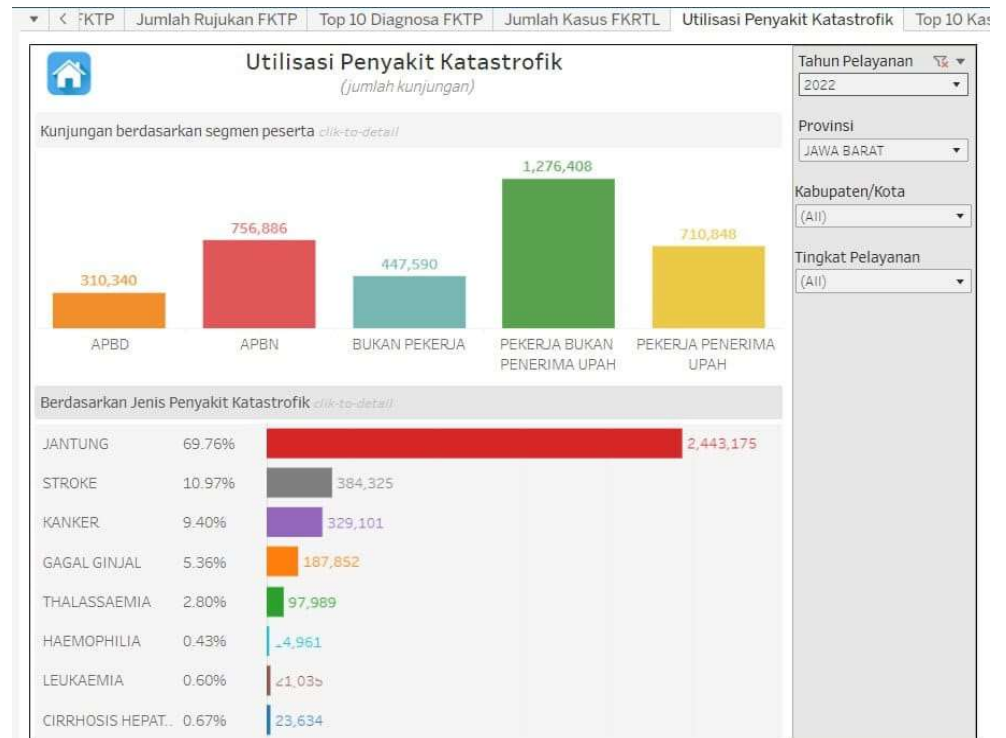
FKTP | Jumlah Rujukan FKTP | Top 10 Diagnosa FKTP | Jumlah Kasus FKRTL | Utilisasi Penyakit Katastrofik | Top 10 Ka

Utilisasi Penyakit Katastrofik
(jumlah kunjungan)

Kunjungan berdasarkan segmen peserta clik-to-detail

310,340
APBD

756,886
APBN

447,590
BUKAN PEKERJA

1,276,408
PEKERJA BUKAN PENERIMA UPAH

710,848
PEKERJA PENERIMA UPAH

Berdasarkan Jenis Penyakit Katastrofik clik-to-detail

| | | |
|---|---|---|
| JANTUNG | 69.76% | 2,443,175 |
| STROKE | 10.97% | 384,325 |
| KANKER | 9.40% | 329,101 |
| GAGAL GINJAL | 5.36% | 187,852 |
| THALASSAEMIA | 2.80% | 97,989 |
| HAEMOPHILIA | 0.43% | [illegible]4,961 |
| LEUKAEMIA | 0.60% | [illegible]1,03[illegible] |
| CIRRHOSIS HEPAT.. | 0.67% | 23,634 |

Tahun Pelayanan
2022

Provinsi
JAWA BARAT

Kabupaten/Kota
(All)

Tingkat Pelayanan
(All)